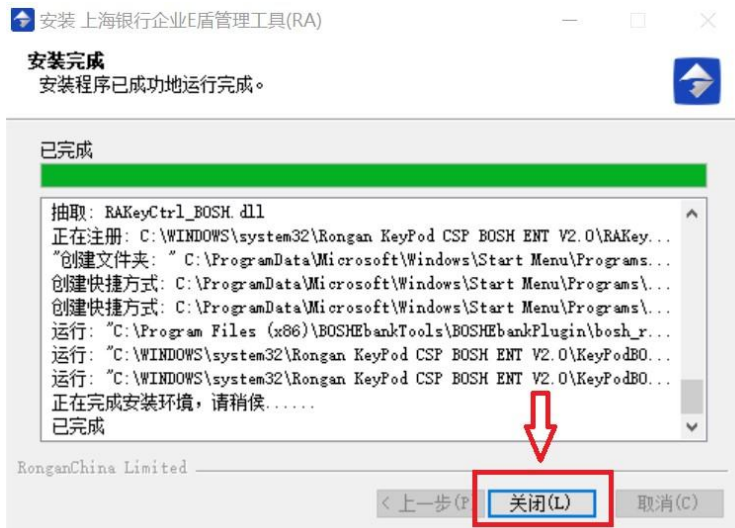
安装 上海银行企业E盾管理工具(RA)

安装完成
安装程序已成功地运行完成。

已完成

抽取: RAKeyCtrl_BOSH.dll
正在注册: C:\WINDOWS\system32\Rongan KeyPod CSP BOSH ENT V2.0\RAKey...
"创建文件夹: " C:\ProgramData\Microsoft\Windows\Start Menu\Programs...
创建快捷方式: C:\ProgramData\Microsoft\Windows\Start Menu\Programs\...
创建快捷方式: C:\ProgramData\Microsoft\Windows\Start Menu\Programs\...
运行: "C:\Program Files (x86)\BOSHEbankTools\BOSHEbankPlugin\bosh_r...
运行: "C:\WINDOWS\system32\Rongan KeyPod CSP BOSH ENT V2.0\KeyPodBO...
运行: "C:\WINDOWS\system32\Rongan KeyPod CSP BOSH ENT V2.0\KeyPodBO...
正在完成安装环境，请稍侯......
已完成

RonganChina Limited

< 上一步(P) 关闭(L) 取消(C)